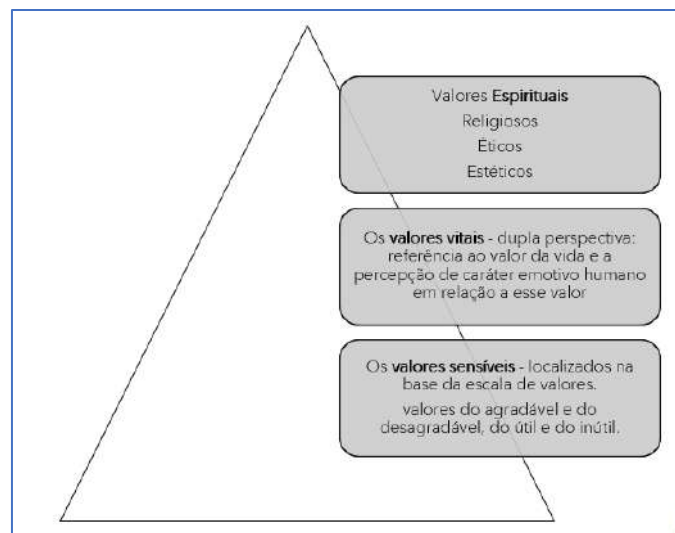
Valores Espirituais
Religiosos
Éticos
Estéticos

Os valores vitais - dupla perspectiva: referência ao valor da vida e a percepção de caráter emotivo humano em relação a esse valor

Os valores sensíveis - localizados na base da escala de valores.
valores do agradável e do desagradável, do útil e do inútil.